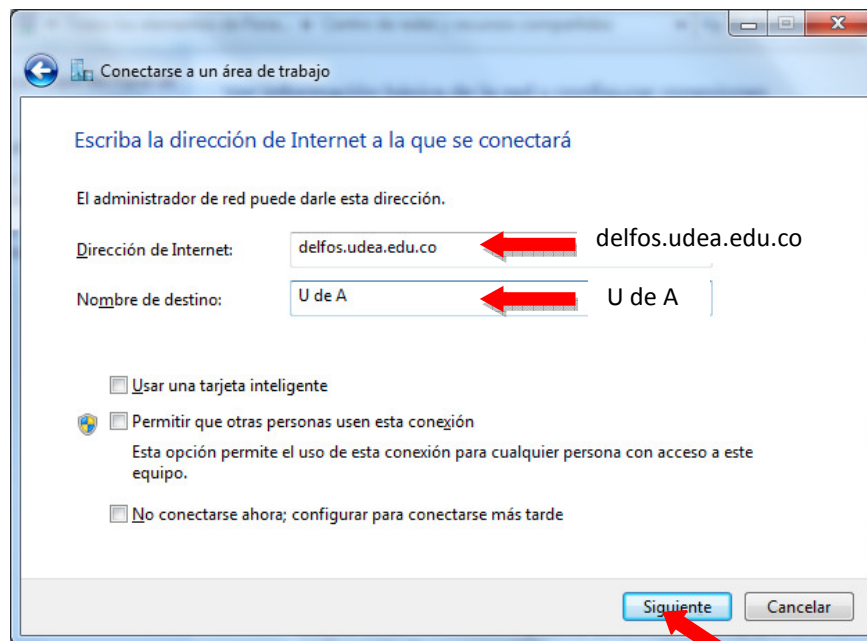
Conectarse a un área de trabajo

Escriba la dirección de Internet a la que se conectará

El administrador de red puede darle esta dirección.

Dirección de Internet: delfos.udea.edu.co

delfos.udea.edu.co

Nombre de destino: U de A

U de A

Usar una tarjeta inteligente

Permitir que otras personas usen esta conexión

Esta opción permite el uso de esta conexión para cualquier persona con acceso a este equipo.

No conectarse ahora; configurar para conectarse más tarde

Siguiente Cancelar